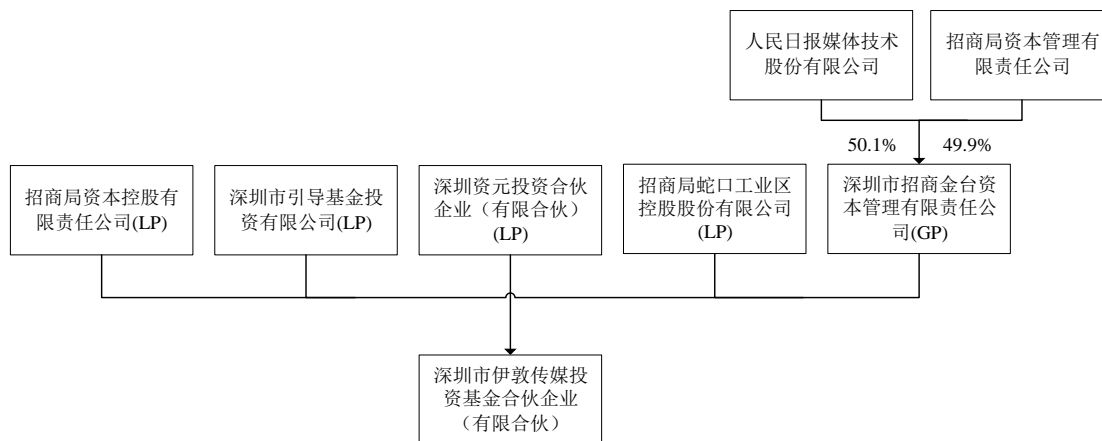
人民日报媒体技术股份有限公司

招商局资本管理有限责任公司

50.1%

49.9%

招商局资本控股有限责任公司(LP)

深圳市引导基金投资有限公司(LP)

深圳资元投资合伙企业（有限合伙）(LP)

招商局蛇口工业区控股股份有限公司(LP)

深圳市招商金台资本管理有限责任公司(GP)

深圳市伊敦传媒投资基金合伙企业（有限合伙）